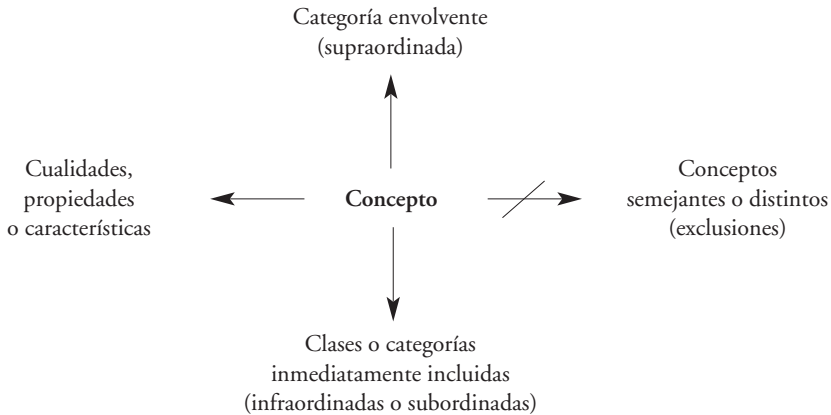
Categoría envolvente
(supraordinada)

Cualidades,
propiedades
o características

Concepto

Conceptos
semejantes o distintos
(exclusiones)

Clases o categorías
inmediatamente incluidas
(infraordinadas o subordinadas)